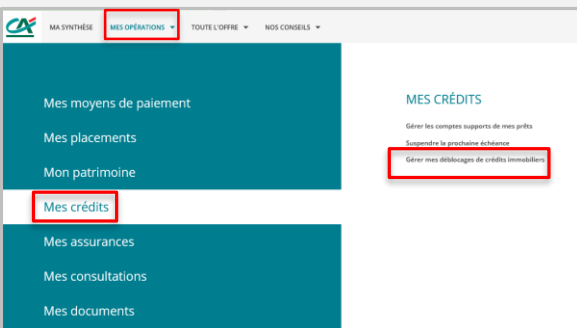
CA

MA SYNTHÈSE

MES OPÉRATIONS ▾

TOUTE L'OFFRE ▾

NOS CONSEILS ▾

Mes moyens de paiement

Mes placements

Mon patrimoine

Mes crédits

Mes assurances

Mes consultations

Mes documents

MES CRÉDITS

Gérer les comptes supports de mes prêts

Suspendre la prochaine échéance

Gérer mes déblocages de crédits immobiliers